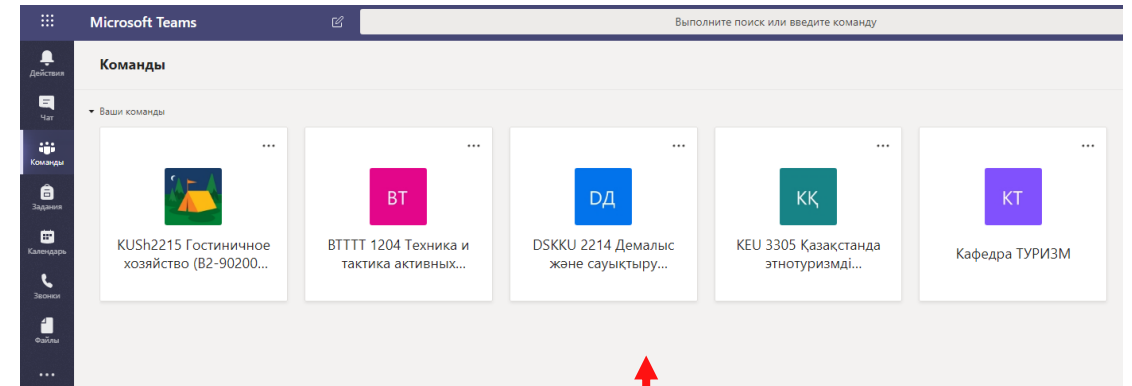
Microsoft Teams

Выполните поиск или введите команду

Действия

Чат

Команды

Задания

Календарь

Звонки

Файлы

...

Команды

Ваши команды

...

KUSh2215 Гостиничное хозяйство (B2-90200...

...

BT

BTTTT 1204 Техника и тактика активных...

...

DД

DSKKU 2214 Демалыс және сауықтыру...

...

KҚ

KEU 3305 Қазақстанда этнотуризмді...

...

KT

Кафедра ТУРИЗМ